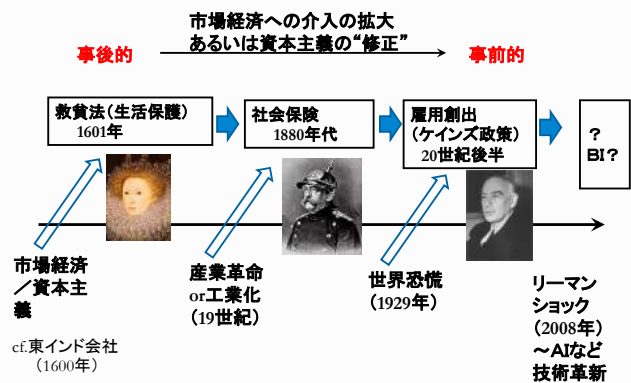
市場経済への介入の拡大
あるいは資本主義の“修正”

事後的

事前的

救貧法（生活保護）
1601年

社会保険
1880年代

雇用創出
（ケインズ政策）
20世紀後半

？
BI？

市場経済／資本主義

cf.東インド会社
（1600年）

産業革命
or工業化
（19世紀）

世界恐慌
（1929年）

リーマンショック
（2008年）
～AIなど
技術革新